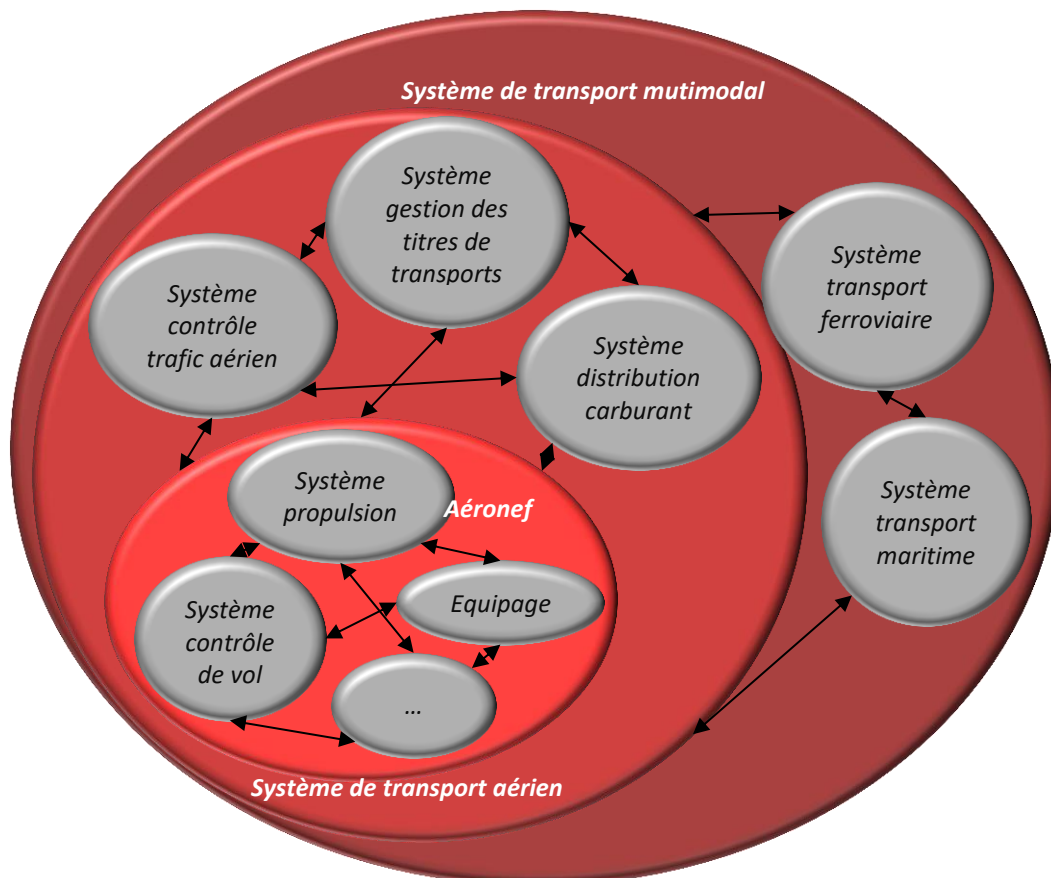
Système de transport mutimodal

Système gestion des titres de transports

Système contrôle trafic aérien

Système distribution carburant

Système transport ferroviaire

Système transport maritime

Système propulsion

Aéronef

Système contrôle de vol

Equipage

…

Système de transport aérien